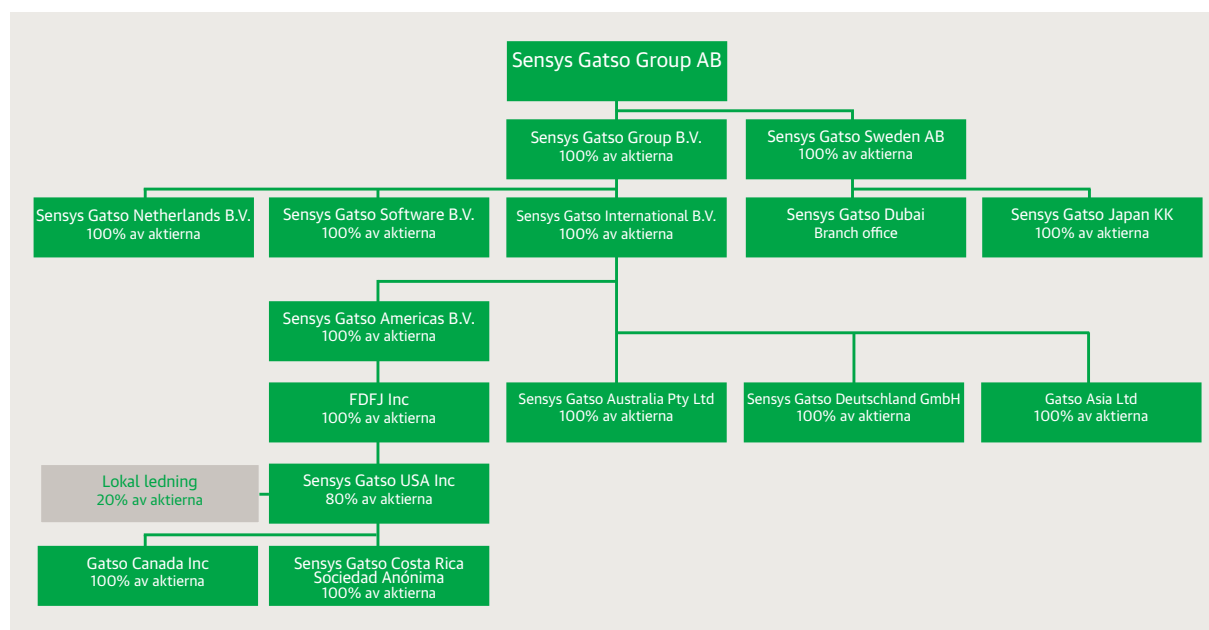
Sensys Gatso Group AB

Sensys Gatso Group B.V.
100% av aktierna

Sensys Gatso Sweden AB
100% av aktierna

Sensys Gatso Netherlands B.V.
100% av aktierna

Sensys Gatso Software B.V.
100% av aktierna

Sensys Gatso International B.V.
100% av aktierna

Sensys Gatso Dubai
Branch office

Sensys Gatso Japan KK
100% av aktierna

Sensys Gatso Americas B.V.
100% av aktierna

FDFJ Inc
100% av aktierna

Sensys Gatso Australia Pty Ltd
100% av aktierna

Sensys Gatso Deutschland GmbH
100% av aktierna

Gatso Asia Ltd
100% av aktierna

Lokal ledning
20% av aktierna

Sensys Gatso USA Inc
80% av aktierna

Gatso Canada Inc
100% av aktierna

Sensys Gatso Costa Rica Sociedad Anónima
100% av aktierna